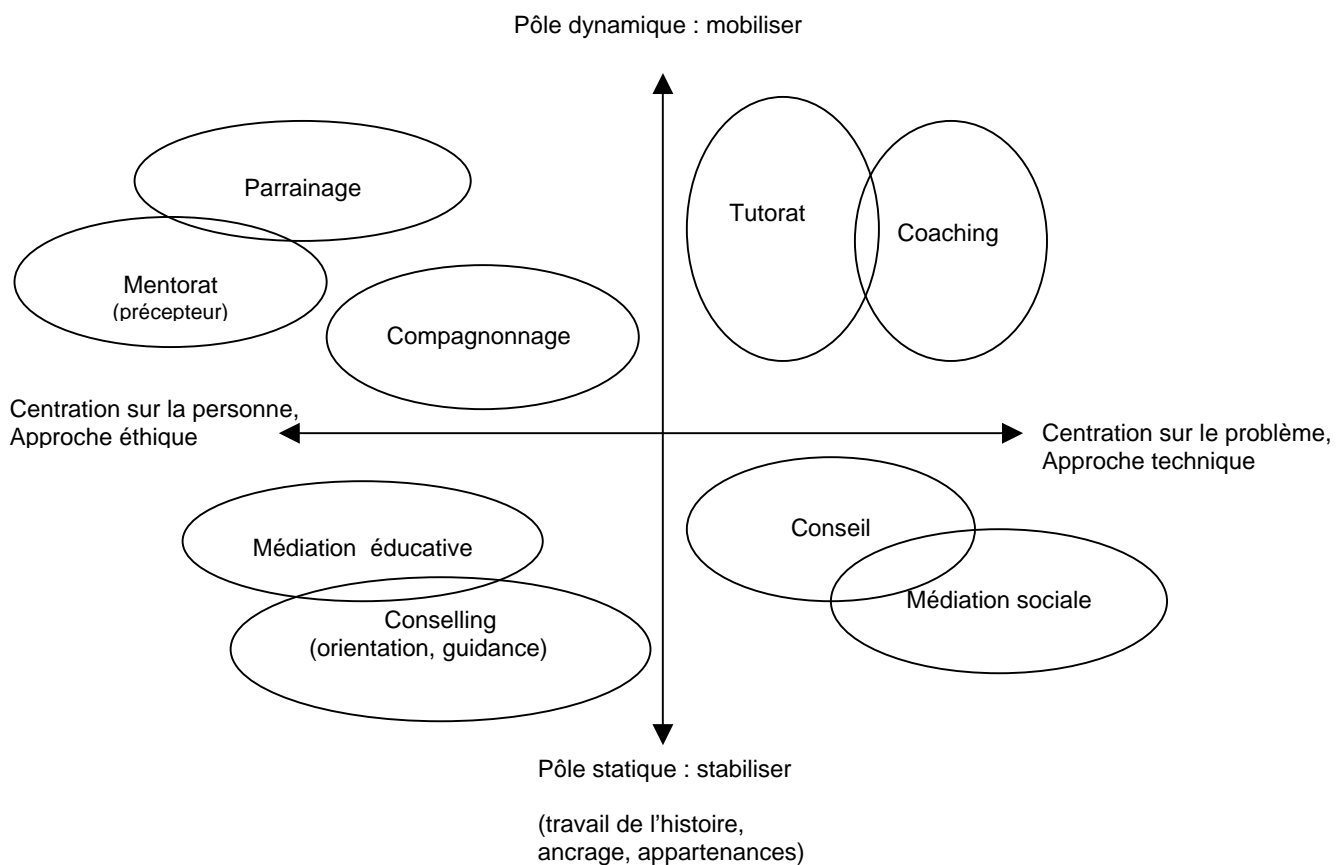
Pôle dynamique : mobiliser

Parrainage

Mentorat
(précepteur)

Compagnonnage

Tutorat

Coaching

Centration sur la personne,
Approche éthique

Centration sur le problème,
Approche technique

Médiation éducative

Conselling
(orientation, guidance)

Conseil

Médiation sociale

Pôle statique : stabiliser

(travail de l'histoire,
ancrage, appartenances)